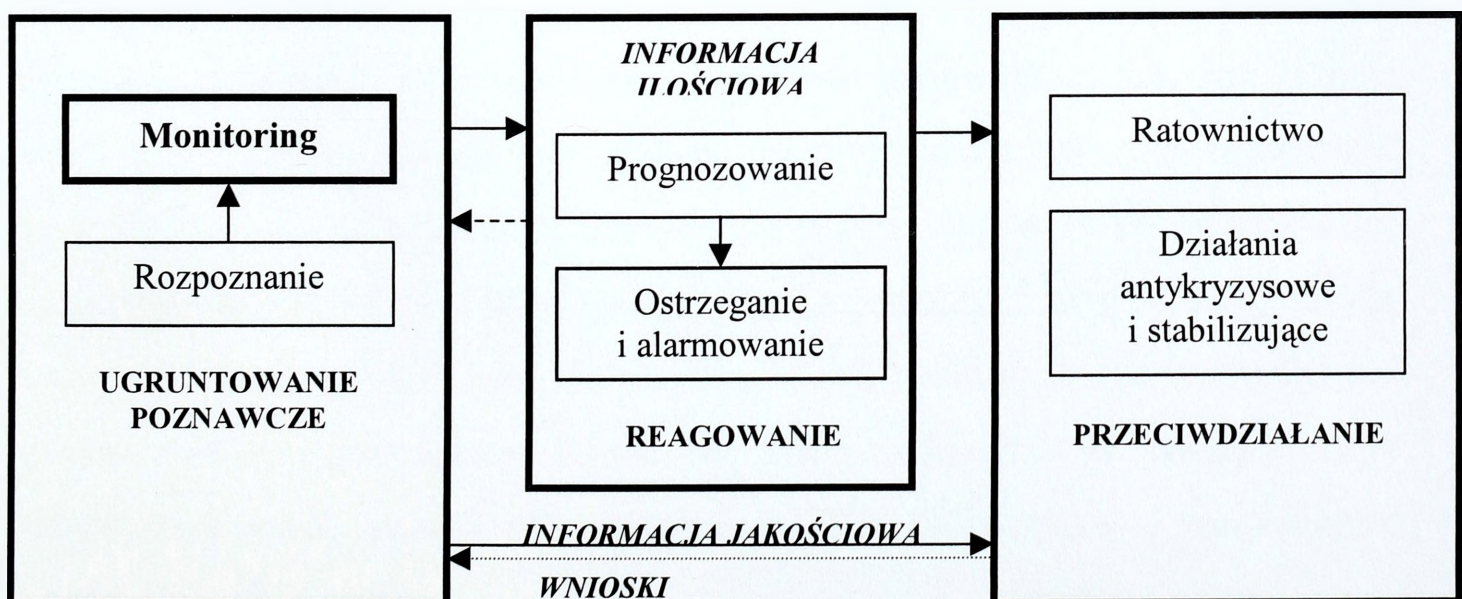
Monitoring

Rozpoznanie

UGRUNTOWANIE POZNAWCZE

INFORMACJA ILOŚCIOWA

Prognozowanie

Ostrzeganie i alarmowanie

REAGOWANIE

Ratownictwo

Działania antykryzysowe i stabilizujące

PRZECIWDZIAŁANIE

INFORMACJA JAKOŚCIOWA

WNIOSKI